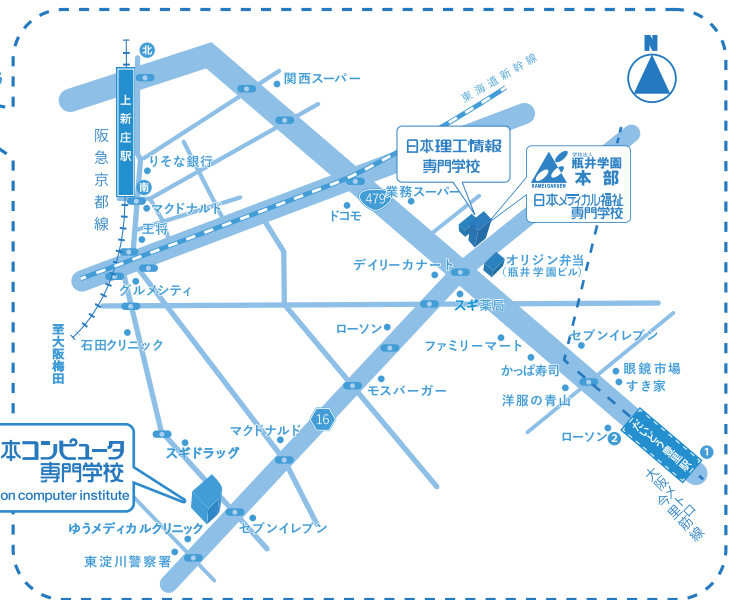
北
N
上新庄駅
南
阪急京都線
至大阪梅田
関西スーパー
東海道新幹線
りそな銀行
マクドナルド
王将
グルメシティ
石田クリニック
日本理工情報
専門学校
学校法人
瓶井学園
本部
KAMEIGAKUEN
日本メディカル福祉
専門学校
業務スーパー
479
ドコモ
デイリーカナート
オリジン弁当
(瓶井学園ビル)
スギ薬局
ローソン
ファミリーマート
セブンイレブン
かっぱ寿司
眼鏡市場
すき家
モスバーガー
洋服の青山
ローソン
2
だいどう豊里駅
1
大阪メトロ今里筋線
マクドナルド
16
スギドラッグ
本コンピュータ
専門学校
on computer institute
ゆうメディカルクリニック
セブンイレブン
東淀川警察署